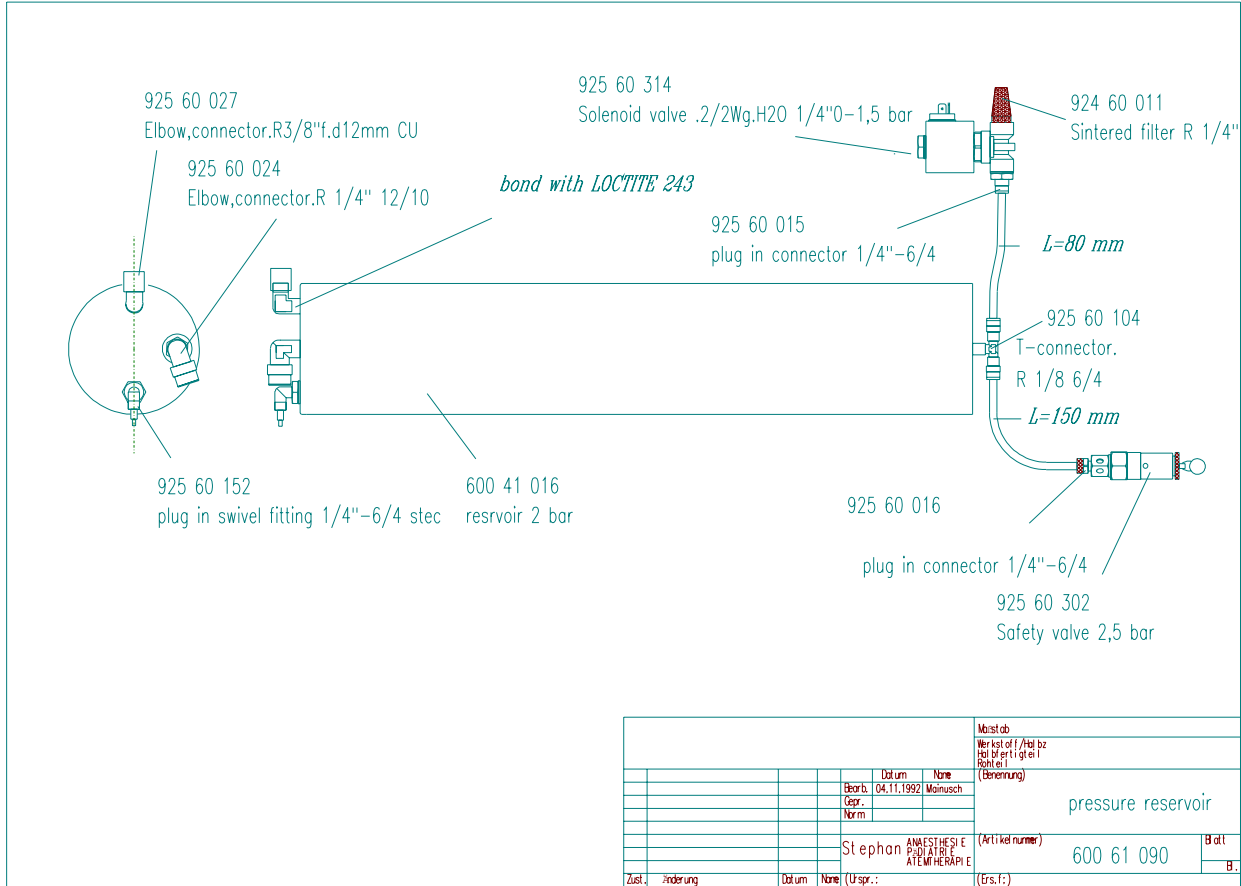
925 60 027
Elbow,connector.R3/8"f.d12mm CU

925 60 024
Elbow,connector.R 1/4" 12/10

bond with LOCTITE 243

925 60 314
Solenoid valve .2/2Wg.H20 1/4"0-1,5 bar

924 60 011
Sintered filter R 1/4"

925 60 015
plug in connector 1/4"-6/4

L=80 mm

925 60 104
T-connector.
R 1/8 6/4

L=150 mm

925 60 152
plug in swivel fitting 1/4"-6/4 stec

600 41 016
resrvoir 2 bar

925 60 016

plug in connector 1/4"-6/4

925 60 302
Safety valve 2,5 bar

Marstab
Werkstoff/Halbz
Halbfertigteil
Rohteil
(Benennung)
pressure reservoir
Datum Name
Bearb. 04.11.1992 Mainusch
Gepr.
Norm
Stephan ANAESTHESIE PÄDIATRIE ATEMTHERAPIE
(Artikelnummer)
600 61 090
Blatt
Bl.
Zust. Änderung Datum Name (Urspr.: (Ers.f.:)